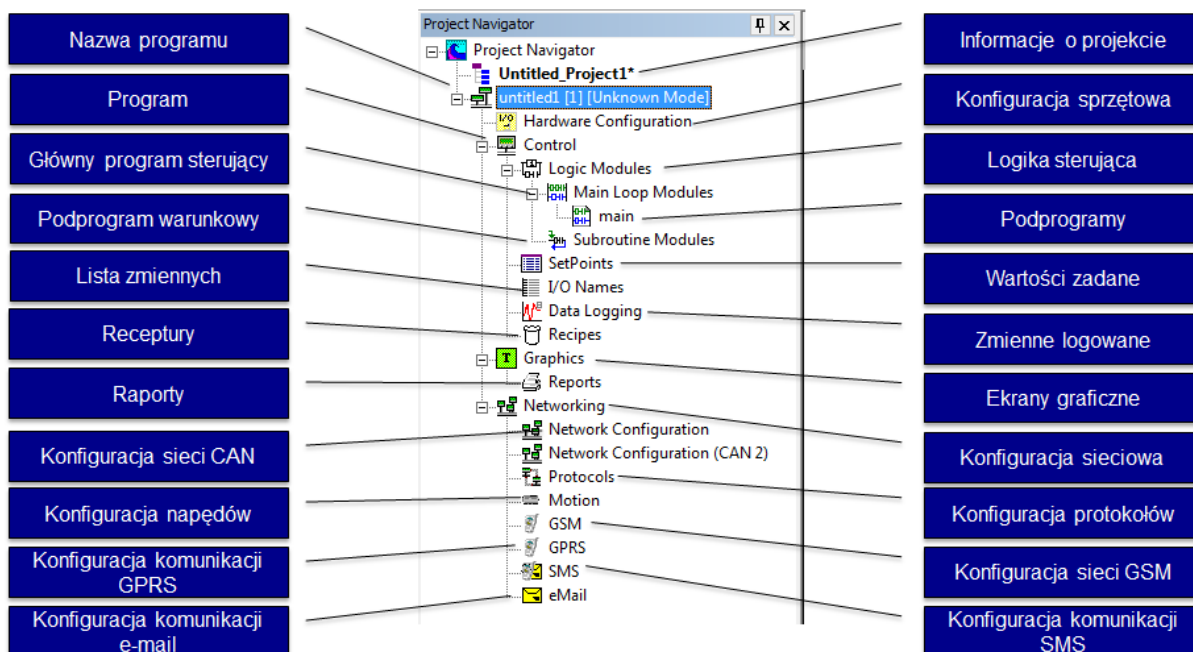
Nazwa programu

Program

Główny program sterujący

Podprogram warunkowy

Lista zmiennych

Receptury

Raporty

Konfiguracja sieci CAN

Konfiguracja napędów

Konfiguracja komunikacji GPRS

Konfiguracja komunikacji e-mail

Project Navigator

Project Navigator
Untitled_Project1*
untitled1 [1] [Unknown Mode]
Hardware Configuration
Control
Logic Modules
Main Loop Modules
main
Subroutine Modules
SetPoints
I/O Names
Data Logging
Recipes
Graphics
Reports
Networking
Network Configuration
Network Configuration (CAN 2)
Protocols
Motion
GSM
GPRS
SMS
eMail

Informacje o projekcie

Konfiguracja sprzętowa

Logika sterująca

Podprogramy

Wartości zadane

Zmienne logowane

Ekrany graficzne

Konfiguracja sieciowa

Konfiguracja protokołów

Konfiguracja sieci GSM

Konfiguracja komunikacji SMS